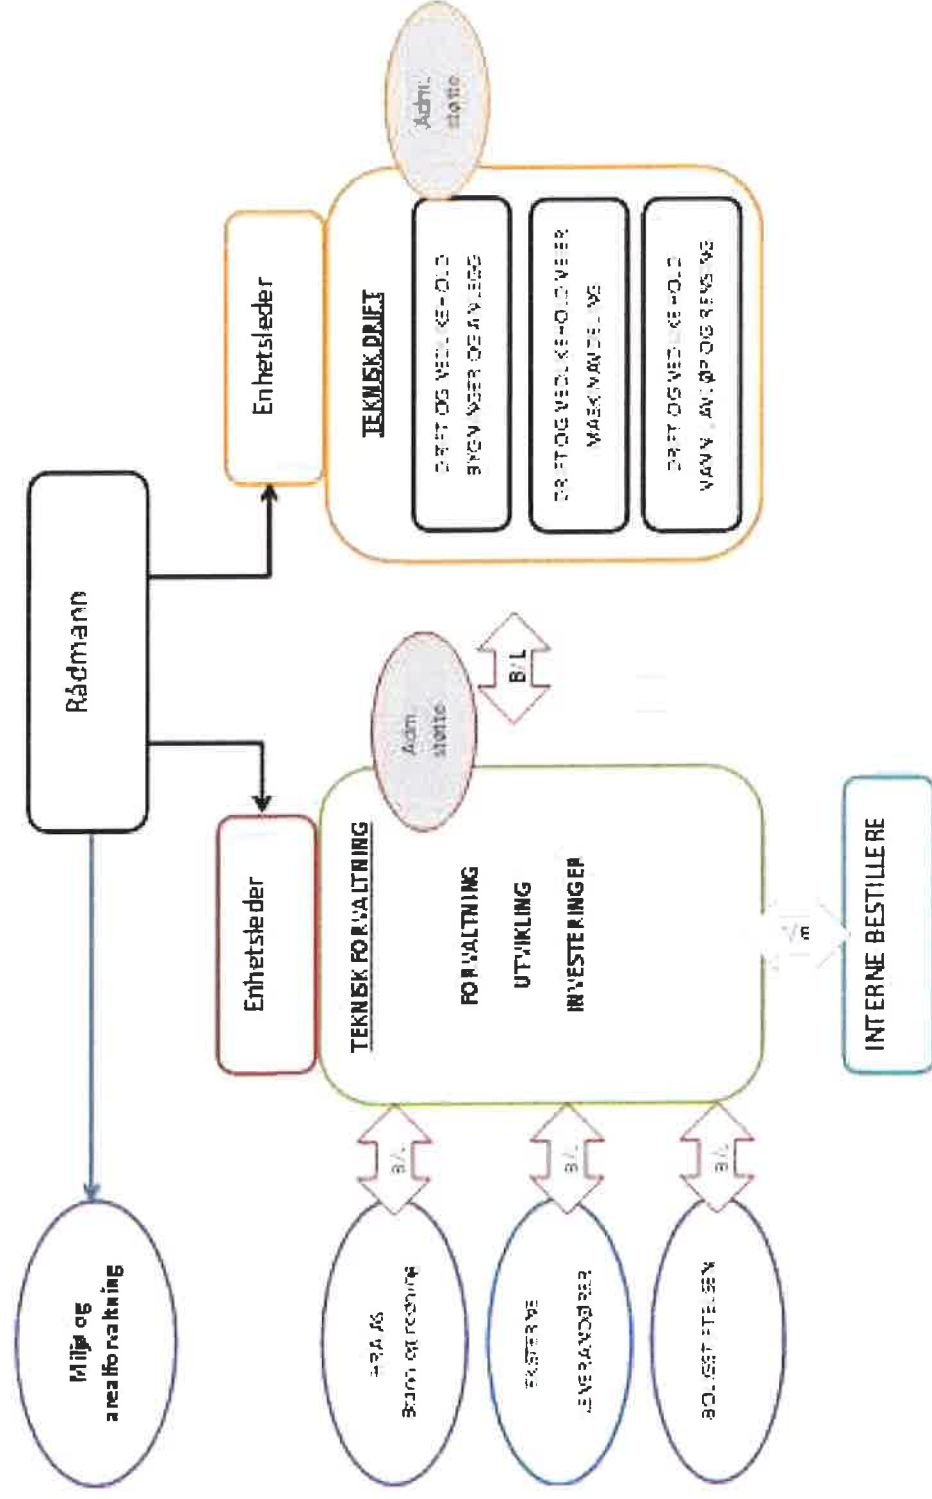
Rådmann

Enhetsleder

TEKNISK DRIFT

Adm. støtte

DRIFT OG VEDLIKEHOLD BYGNINGER OG ANLEGG

DRIFT OG VEDLIKEHOLD VEIER MASKINANDELING

DRIFT OG VEDLIKEHOLD VANN, AVLØP OG RENSING

B/L

Enhetsleder

TEKNISK FORVALTNING

Adm. støtte

FORVALTNING

UTVIKLING

INVESTERINGER

B/L

INTERNE BESTILLERE

Miljø og arealforvaltning

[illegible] Brann og redning

B/L

EKSTERNE LEVERANDØRER

B/L

BOLIGSTIFTELSEN

B/L